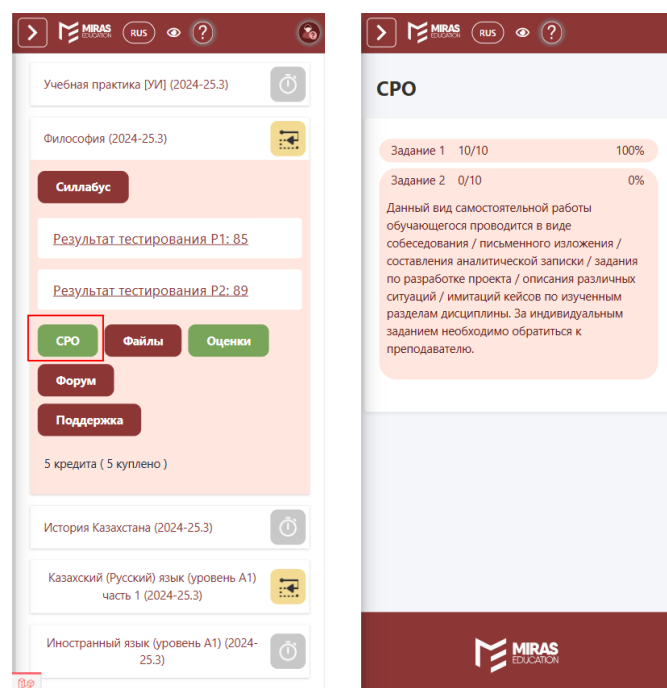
MIRAS EDUCATION RUS ?

Учебная практика [УИ] (2024-25.3)

Философия (2024-25.3)

Силлабус

Результат тестирования Р1: 85

Результат тестирования Р2: 89

СРО Файлы Оценки

Форум

Поддержка

5 кредита ( 5 куплено )

История Казахстана (2024-25.3)

Казахский (Русский) язык (уровень А1) часть 1 (2024-25.3)

Иностранный язык (уровень А1) (2024-25.3)

MIRAS EDUCATION RUS ?

СРО

| Задание 1 | 10/10 | 100% |
|---|---|---|
| Задание 2 | 0/10 | 0% |

Данный вид самостоятельной работы обучающегося проводится в виде собеседования / письменного изложения / составления аналитической записки / задания по разработке проекта / описания различных ситуаций / имитаций кейсов по изученным разделам дисциплины. За индивидуальным заданием необходимо обратиться к преподавателю.

MIRAS EDUCATION